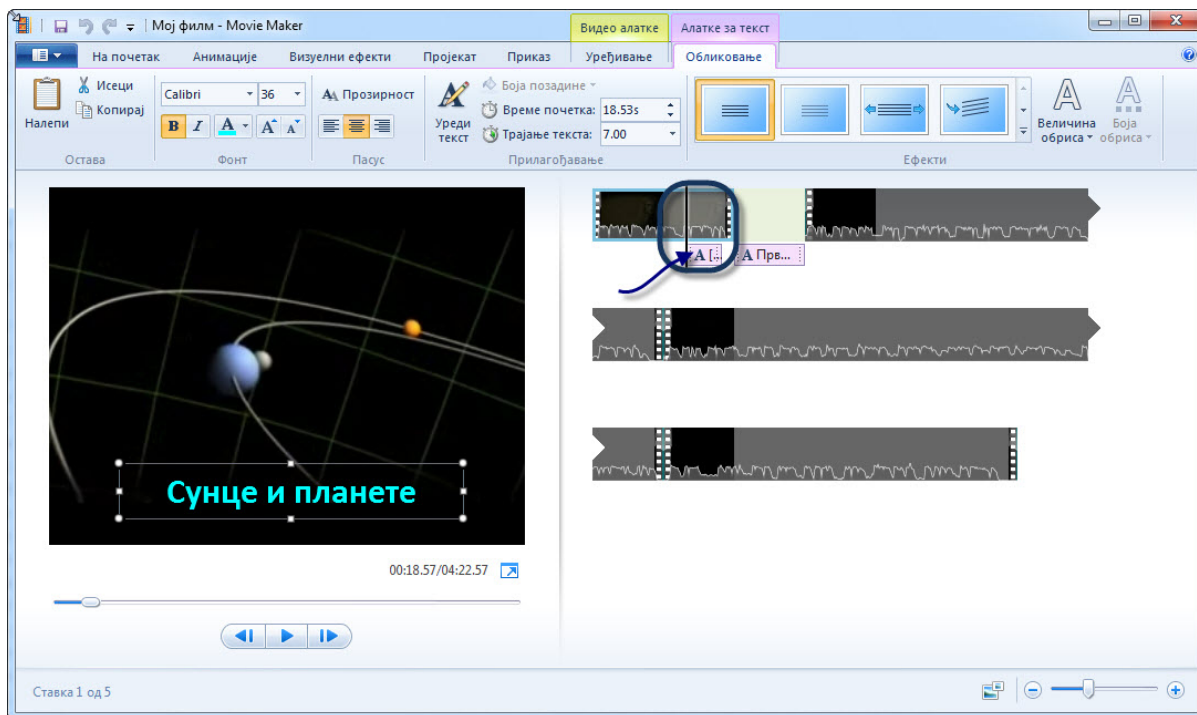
Мој филм - Movie Maker
Видео алатке
Алатке за текст
На почетак
Анимације
Визуелни ефекти
Пројекат
Приказ
Уређивање
Обликовање
Налепи
Исеци
Копирај
Остава
Calibri
36
B
I
A
Фонт
Прозирност
Пасус
Уреди текст
Боја позадине
Време почетка:
18.53s
Трајање текста:
7.00
Прилагођавање
Ефекти
Величина обриса
Боја обриса
A [...
A Прв...
Сунце и планете
00:18.57/04:22.57
Ставка 1 од 5